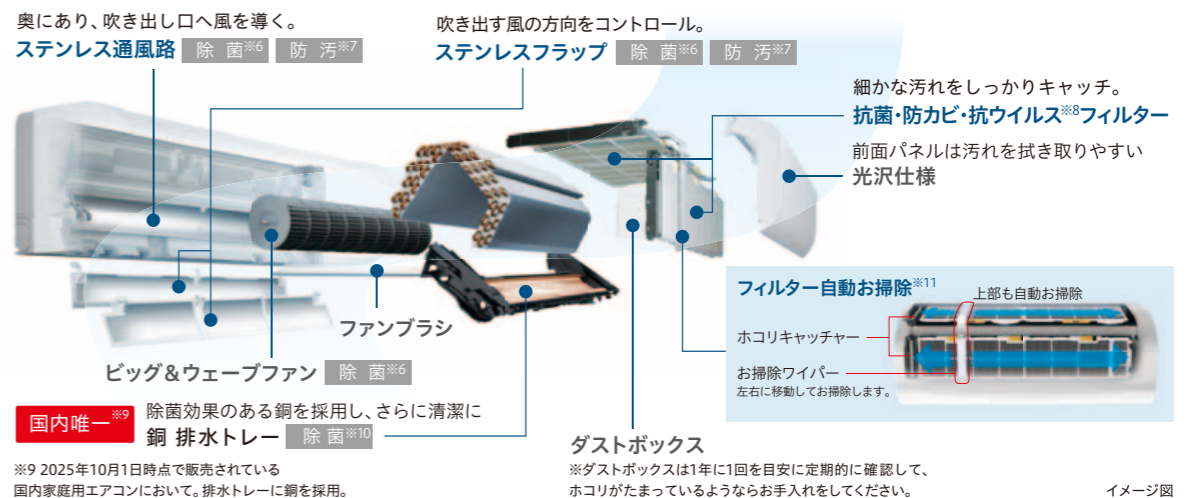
奥にあり、吹き出し口へ風を導く。
ステンレス通風路 除 菌※6 防 汚※7

吹き出す風の方向をコントロール。
ステンレスフラップ 除 菌※6 防 汚※7

細かな汚れをしっかりキャッチ。
抗菌・防カビ・抗ウイルス※8フィルター

前面パネルは汚れを拭き取りやすい
光沢仕様

ファンブラシ

ビッグ＆ウェーブファン 除 菌※6

国内唯一※9 除菌効果のある銅を採用し、さらに清潔に
銅 排水トレー 除 菌※10

フィルター自動お掃除※11
上部も自動お掃除
ホコリキャッチャー
お掃除ワイパー
左右に移動してお掃除します。

ダストボックス
※ダストボックスは1年に1回を目安に定期的に確認して、ホコリがたまっているようならお手入れをしてください。

※9 2025年10月1日時点で販売されている国内家庭用エアコンにおいて。排水トレーに銅を採用。

イメージ図